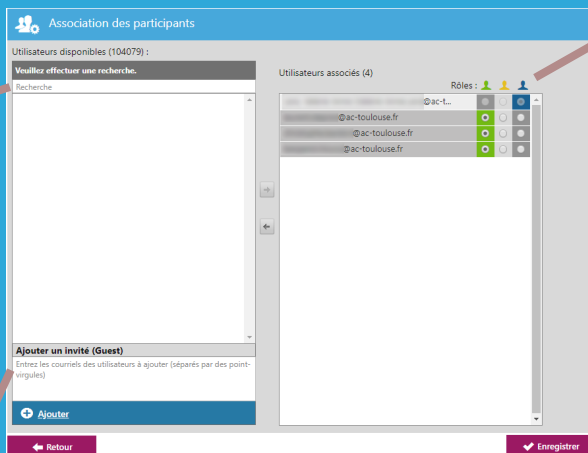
Association des participants

Utilisateurs disponibles (104079) :

Veuillez effectuer une recherche.

Recherche

Ajouter un invité (Guest)

Entrez les courriels des utilisateurs à ajouter (séparés par des point-virgules)

Ajouter

Utilisateurs associés (4)

Rôles :

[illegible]@ac-t...
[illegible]@ac-toulouse.fr
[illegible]@ac-toulouse.fr
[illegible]@ac-toulouse.fr

Retour

Enregistrer